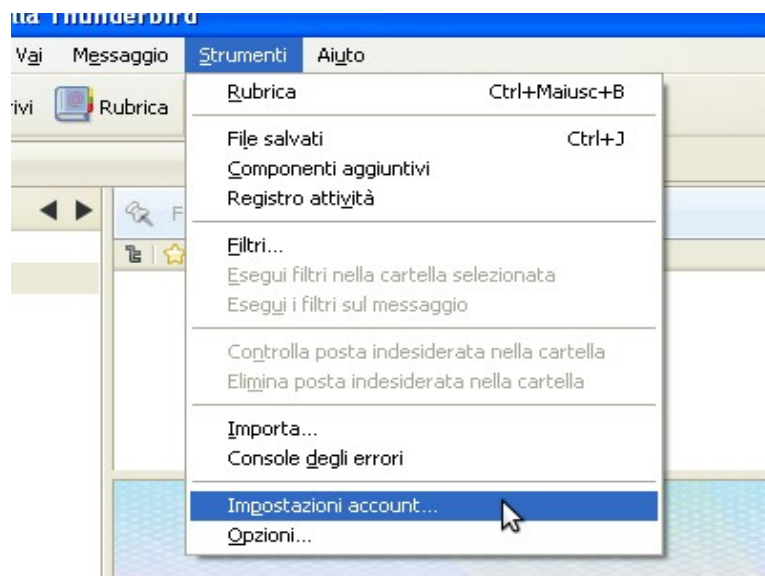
lla Thunderbird

Vai Messaggio Strumenti Aiuto

rivi Rubrica

Rubrica Ctrl+Maiusc+B

File salvati Ctrl+J
Componenti aggiuntivi
Registro attività

Filtri...
Esegui filtri nella cartella selezionata
Esegui i filtri sul messaggio

Controlla posta indesiderata nella cartella
Elimina posta indesiderata nella cartella

Importa...
Console degli errori

Impostazioni account...
Opzioni...